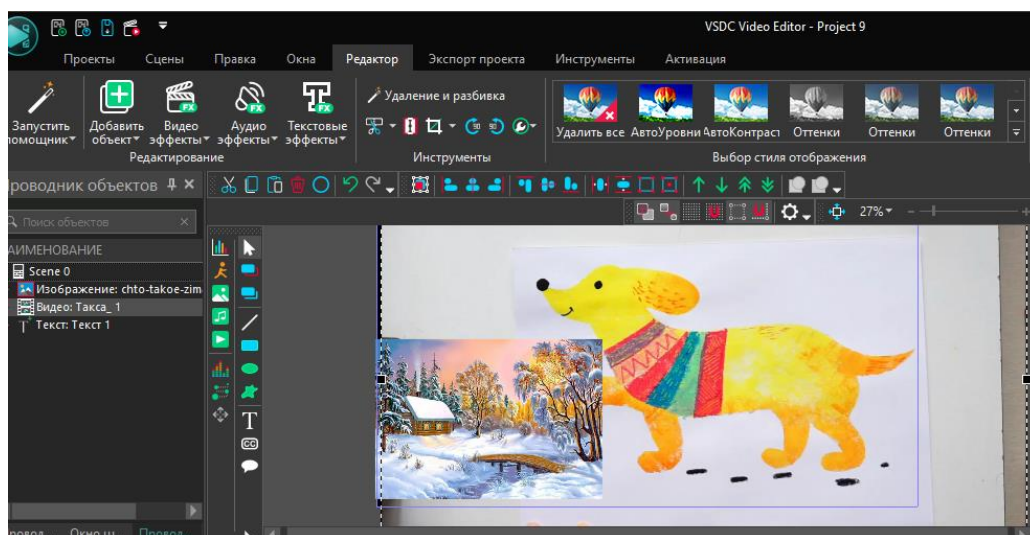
VSDC Video Editor - Project 9

Проекты Сцены Правка Окна Редактор Экспорт проекта Инструменты Активация

Запустить помощник▾ Добавить объект▾ Видео эффекты▾ Аудио эффекты▾ Текстовые эффекты▾
Редактирование

Удаление и разбивка
Инструменты

Удалить все АвтоУровни АвтоКонтраст Оттенки Оттенки Оттенки
Выбор стиля отображения

роводник объектов
Поиск объектов
АИМЕНОВАНИЕ
Scene 0
Изображение: chto-takoe-zim
Видео: Такса_1
Текст: Текст 1

27%

ровод Окно ш Провод